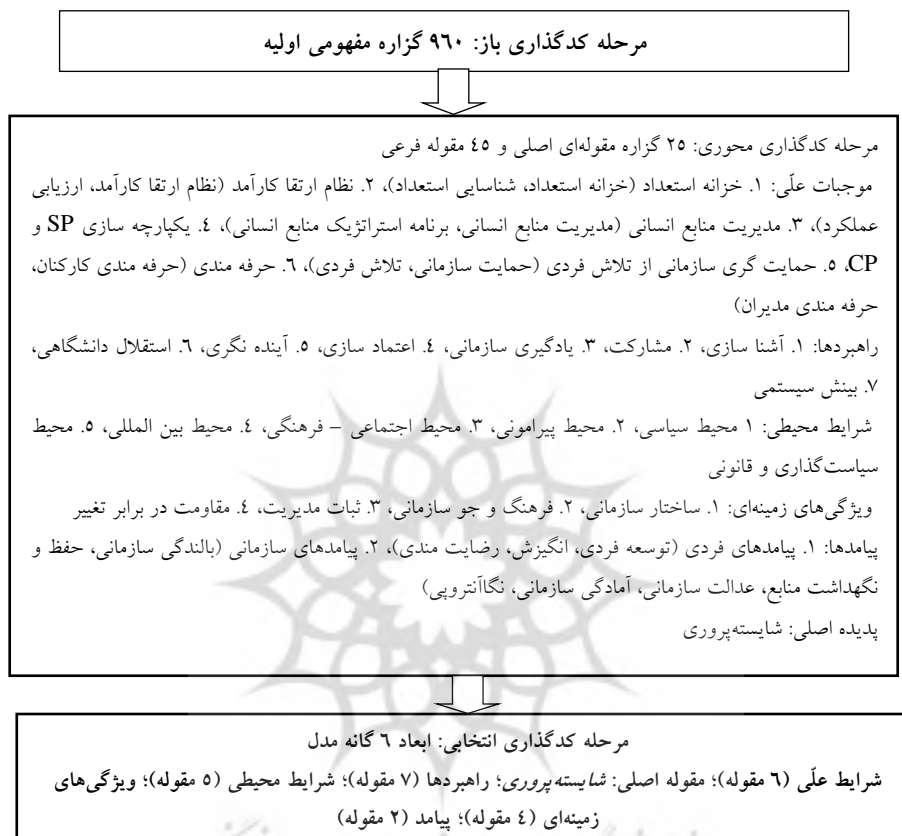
مرحله کدگذاری باز: ۹۶۰ گزاره مفهومی اولیه

مرحله کدگذاری محوری: ۲۵ گزاره مقوله‌ای اصلی و ۴۵ مقوله فرعی

موجبات علّی: ۱. خزانه استعداد (خزانه استعداد، شناسایی استعداد)، ۲. نظام ارتقا کارآمد (نظام ارتقا کارآمد، ارزیابی عملکرد)، ۳. مدیریت منابع انسانی (مدیریت منابع انسانی، برنامه استراتژیک منابع انسانی)، ٤. یکپارچه سازی SP و CP، ٥. حمایت گری سازمانی از تلاش فردی (حمایت سازمانی، تلاش فردی)، ٦. حرفه مندی (حرفه مندی کارکنان، حرفه مندی مدیران)

راهبردها: ۱. آشنا سازی، ۲. مشارکت، ۳. یادگیری سازمانی، ٤. اعتماد سازی، ٥. آینده نگری، ٦. استقلال دانشگاهی، ۷. بینش سیستمی

شرایط محیطی: ۱ محیط سیاسی، ۲. محیط پیرامونی، ۳. محیط اجتماعی – فرهنگی، ٤. محیط بین المللی، ٥. محیط سیاست‌گذاری و قانونی

ویژگی‌های زمینه‌ای: ۱. ساختار سازمانی، ۲. فرهنگ و جو سازمانی، ۳. ثبات مدیریت، ٤. مقاومت در برابر تغییر

پیامدها: ۱. پیامدهای فردی (توسعه فردی، انگیزش، رضایت مندی)، ۲. پیامدهای سازمانی (بالندگی سازمانی، حفظ و نگهداشت منابع، عدالت سازمانی، آمادگی سازمانی، نگاآنتروپی)

پدیده اصلی: شایسته‌پروری

مرحله کدگذاری انتخابی: ابعاد ٦ گانه مدل

شرایط علّی (٦ مقوله)؛ مقوله اصلی: شایسته‌پروری؛ راهبردها (۷ مقوله)؛ شرایط محیطی (٥ مقوله)؛ ویژگی‌های زمینه‌ای (٤ مقوله)؛ پیامد (۲ مقوله)